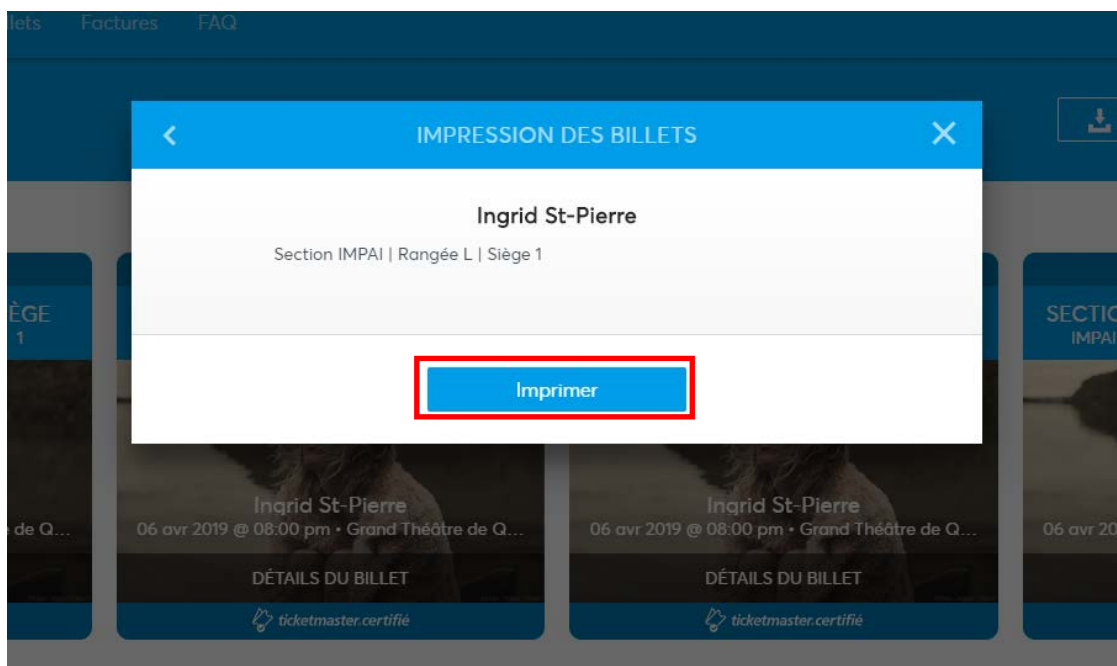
llets Factures FAQ

IMPRESSION DES BILLETS

Ingrid St-Pierre

Section IMPAI | Rangée L | Siège 1

Imprimer

ÈGE
1

SECTIC
IMPAI

e de Q...

Ingrid St-Pierre
06 avr 2019 @ 08:00 pm • Grand Théâtre de Q...
DÉTAILS DU BILLET
ticketmaster.certifié

Ingrid St-Pierre
06 avr 2019 @ 08:00 pm • Grand Théâtre de Q...
DÉTAILS DU BILLET
ticketmaster.certifié

06 avr 20